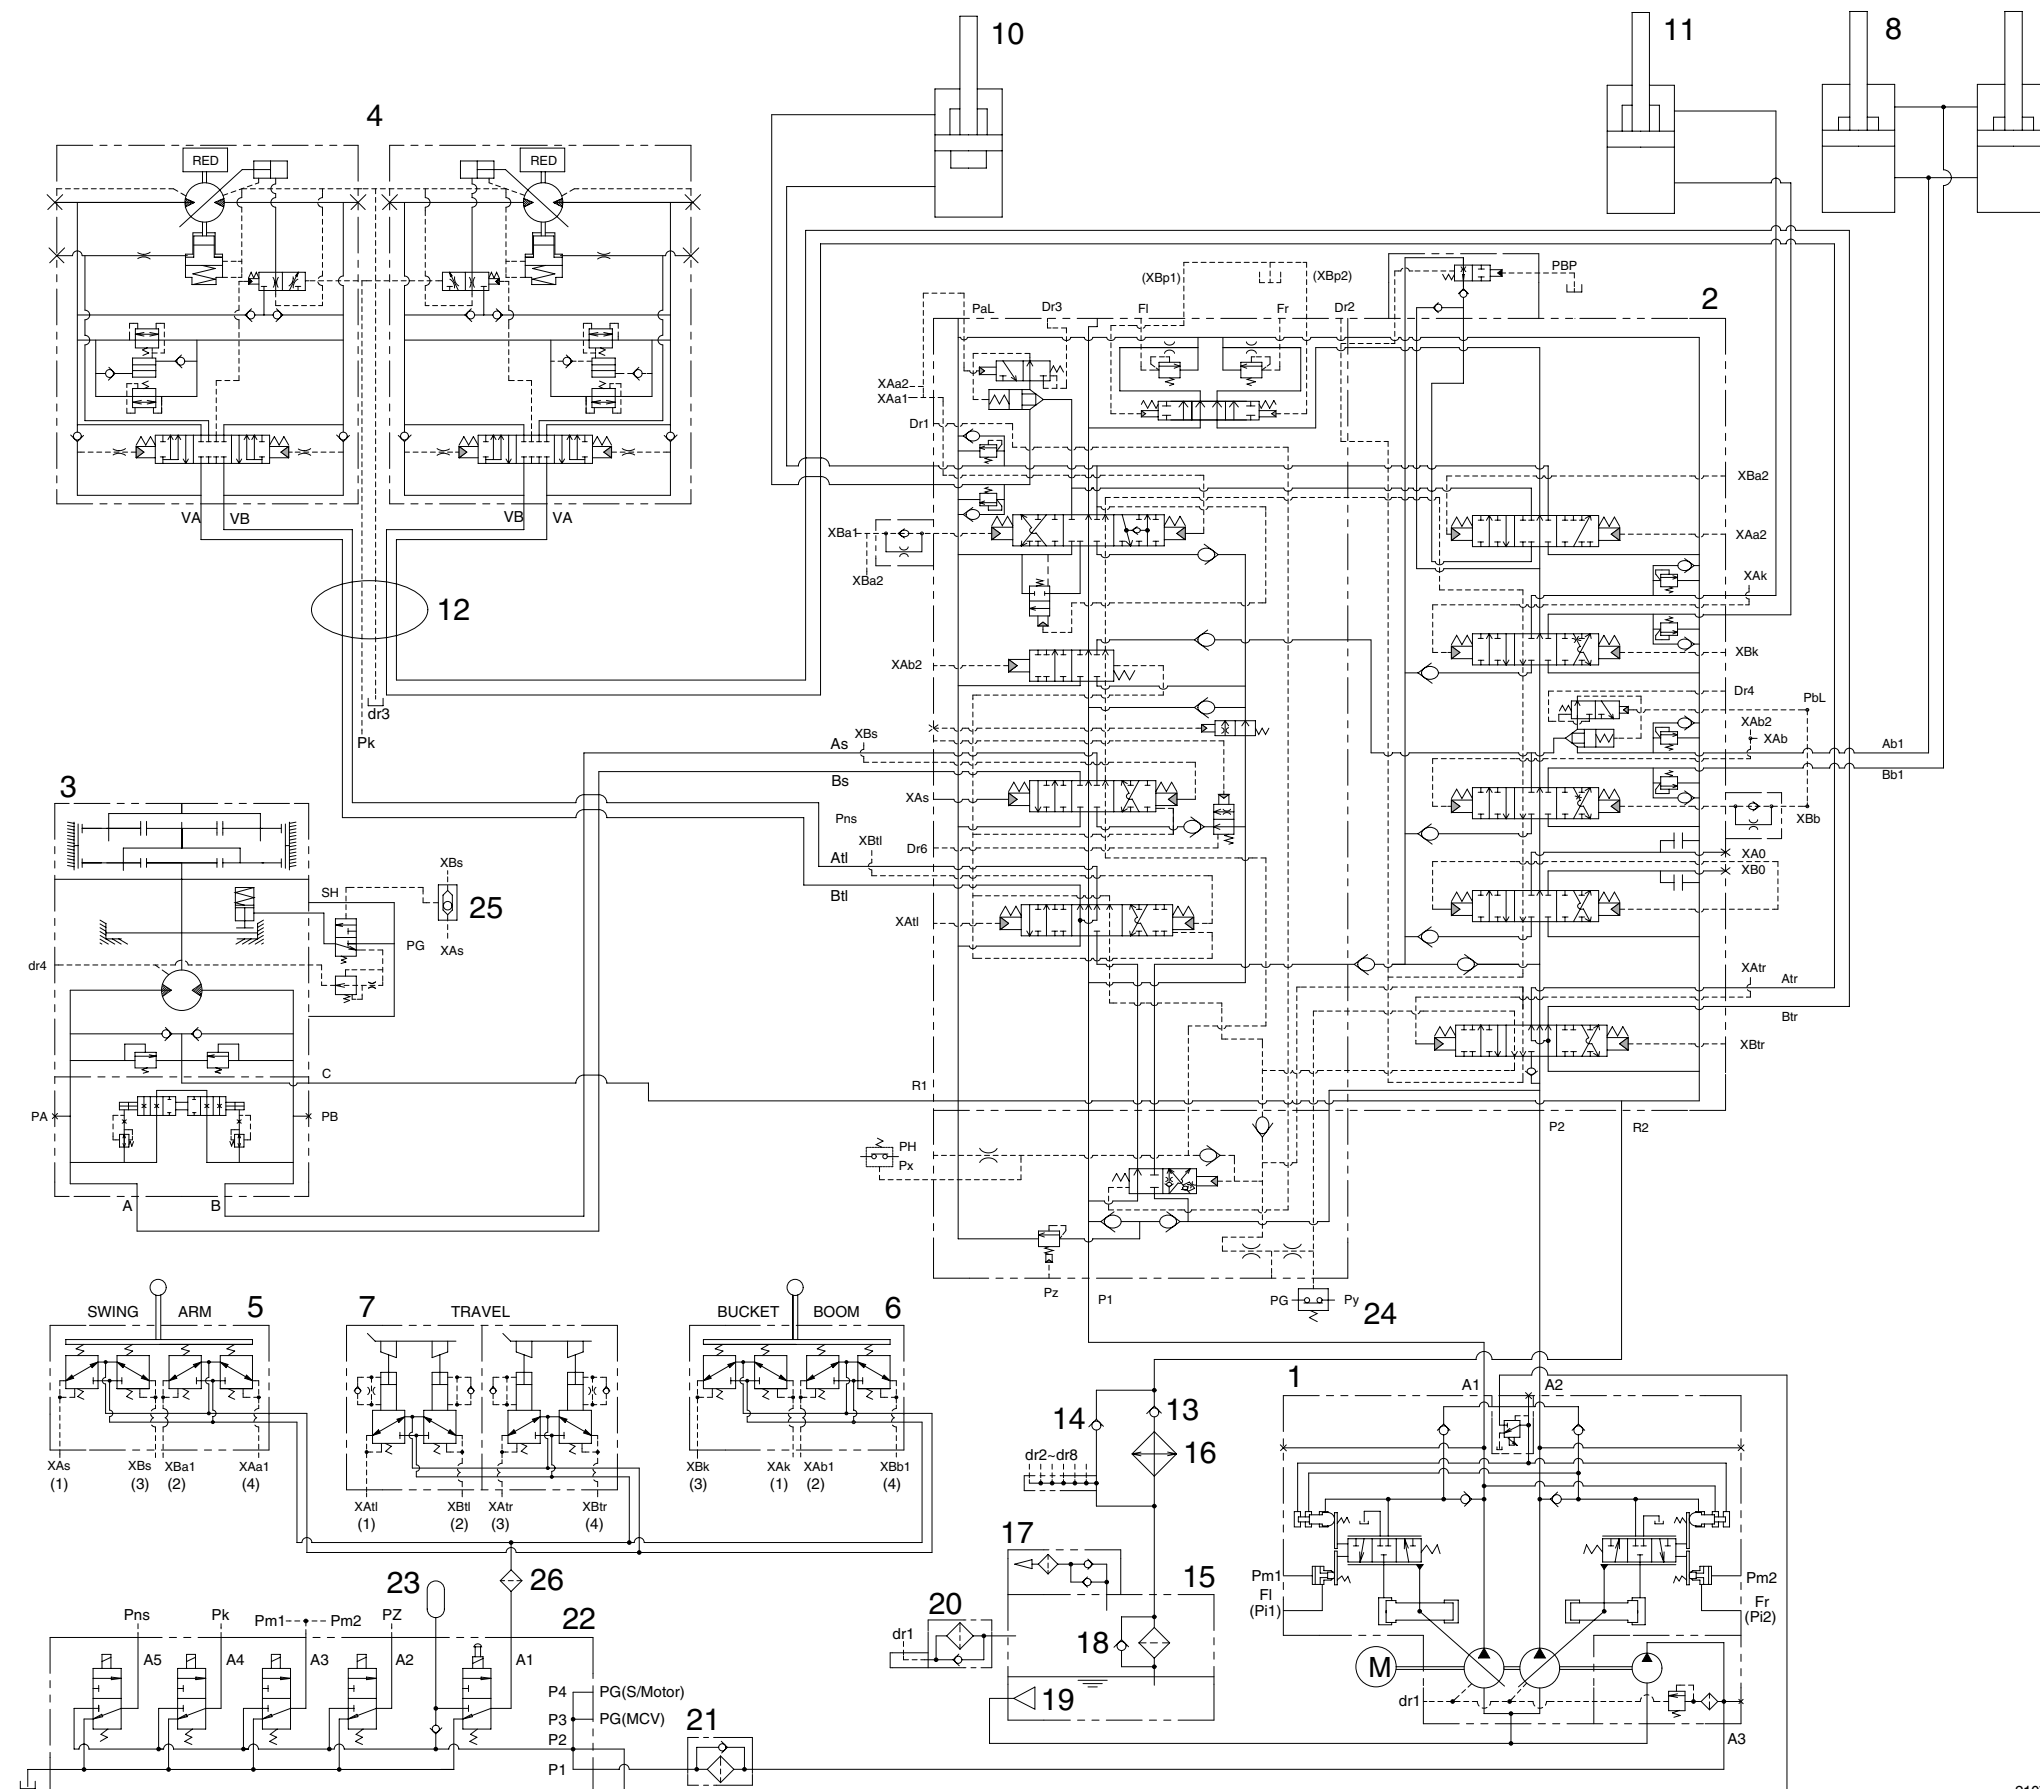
10
11
8
4
RED
RED
(XBp1)
(XBp2)
PBP
2
PaL
Dr3
Fl
Fr
Dr2
XAa2
XAa1
Dr1
XBa2
XBa1
XAa2
XBa2
XAk
12
XAb2
XBk
Dr4
PbL
VA
VB
VB
VA
XAb2
XAb
dr3
Pk
As
XBs
Ab1
Bb1
3
Bs
XAs
Pns
XBb
XBtl
Dr6
Atl
XA0
XB0
XBs
SH
25
Btl
PG
XAs
XAtl
dr4
XAtr
Atr
Btr
XBtr
C
R1
PA
PB
P2
R2
PH
Px
A
B
Pz
P1
PG
Py
24
SWING
ARM
5
7
TRAVEL
BUCKET
BOOM
6
1
A1
A2
14
13
16
dr2~dr8
XAs
(1)
XBs
(3)
XBa1
(2)
XAa1
(4)
XBk
(3)
XAk
(1)
XAb1
(2)
XBb1
(4)
XAtl
(1)
XBtl
(2)
XAtr
(3)
XBtr
(4)
17
23
26
15
Pm1
Fl
(Pi1)
Pm2
Fr
(Pi2)
22
Pns
Pk
Pm1
Pm2
PZ
20
dr1
18
A5
A4
A3
A2
A1
M
P4
PG(S/Motor)
P3
PG(MCV)
19
dr1
21
P2
A3
P1